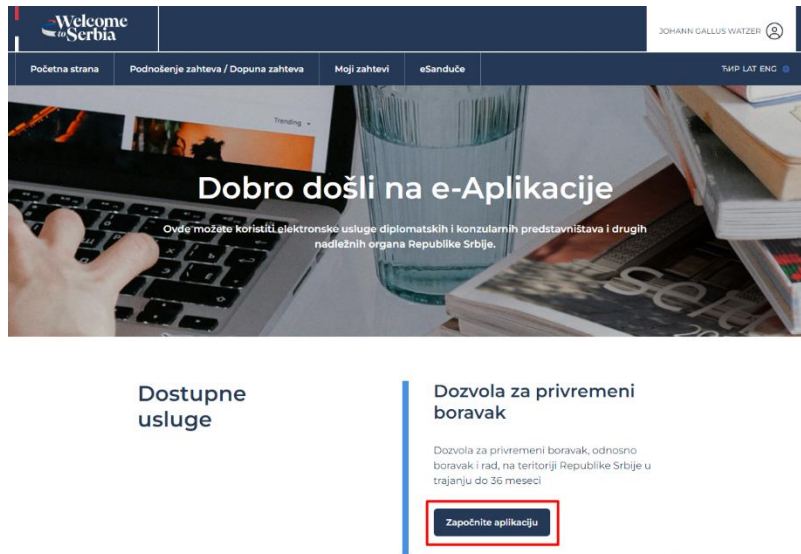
Welcome to Serbia

JOHANN GALLUS WATZER

Početna strana | Podnošenje zahteva / Dopuna zahteva | Moji zahtevi | eSanduče

ЋИР LAT ENG

Trending

Dobro došli na e-Aplikacije

Ovde možete koristiti elektronske usluge diplomatskih i konzularnih predstavništava i drugih nadležnih organa Republike Srbije.

Dostupne usluge

Dozvola za privremeni boravak

Dozvola za privremeni boravak, odnosno boravak i rad, na teritoriji Republike Srbije u trajanju do 36 meseci

Započnite aplikaciju